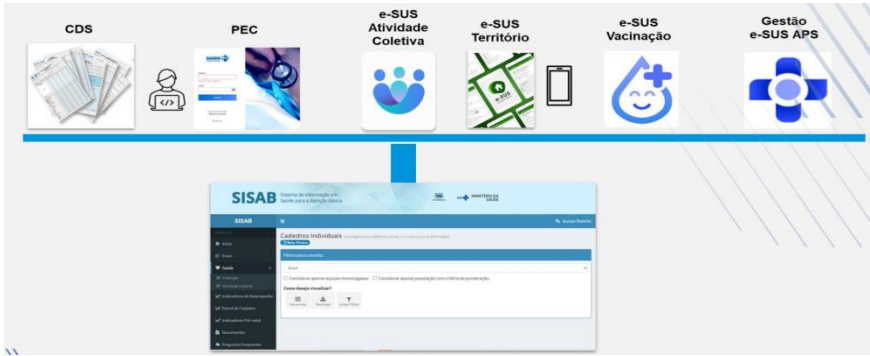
CDS

PEC

e-SUS Atividade Coletiva

e-SUS Território

e-SUS Vacinação

Gestão e-SUS APS

SISAB Sistema de Informação em Saúde para a Atenção Básica

MINISTÉRIO DA SAÚDE

SISAB

Início

Saúde

Indicadores de Desempenho

Painel de Cadastro

Indicadores Pré-natal

Documentos

Perguntas Frequentes

Cadastros Individuais

Filtros para consulta

Brasil

Considerar apenas equipes homologadas

Considerar apenas população com critério de ponderação

Como deseja visualizar?

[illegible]